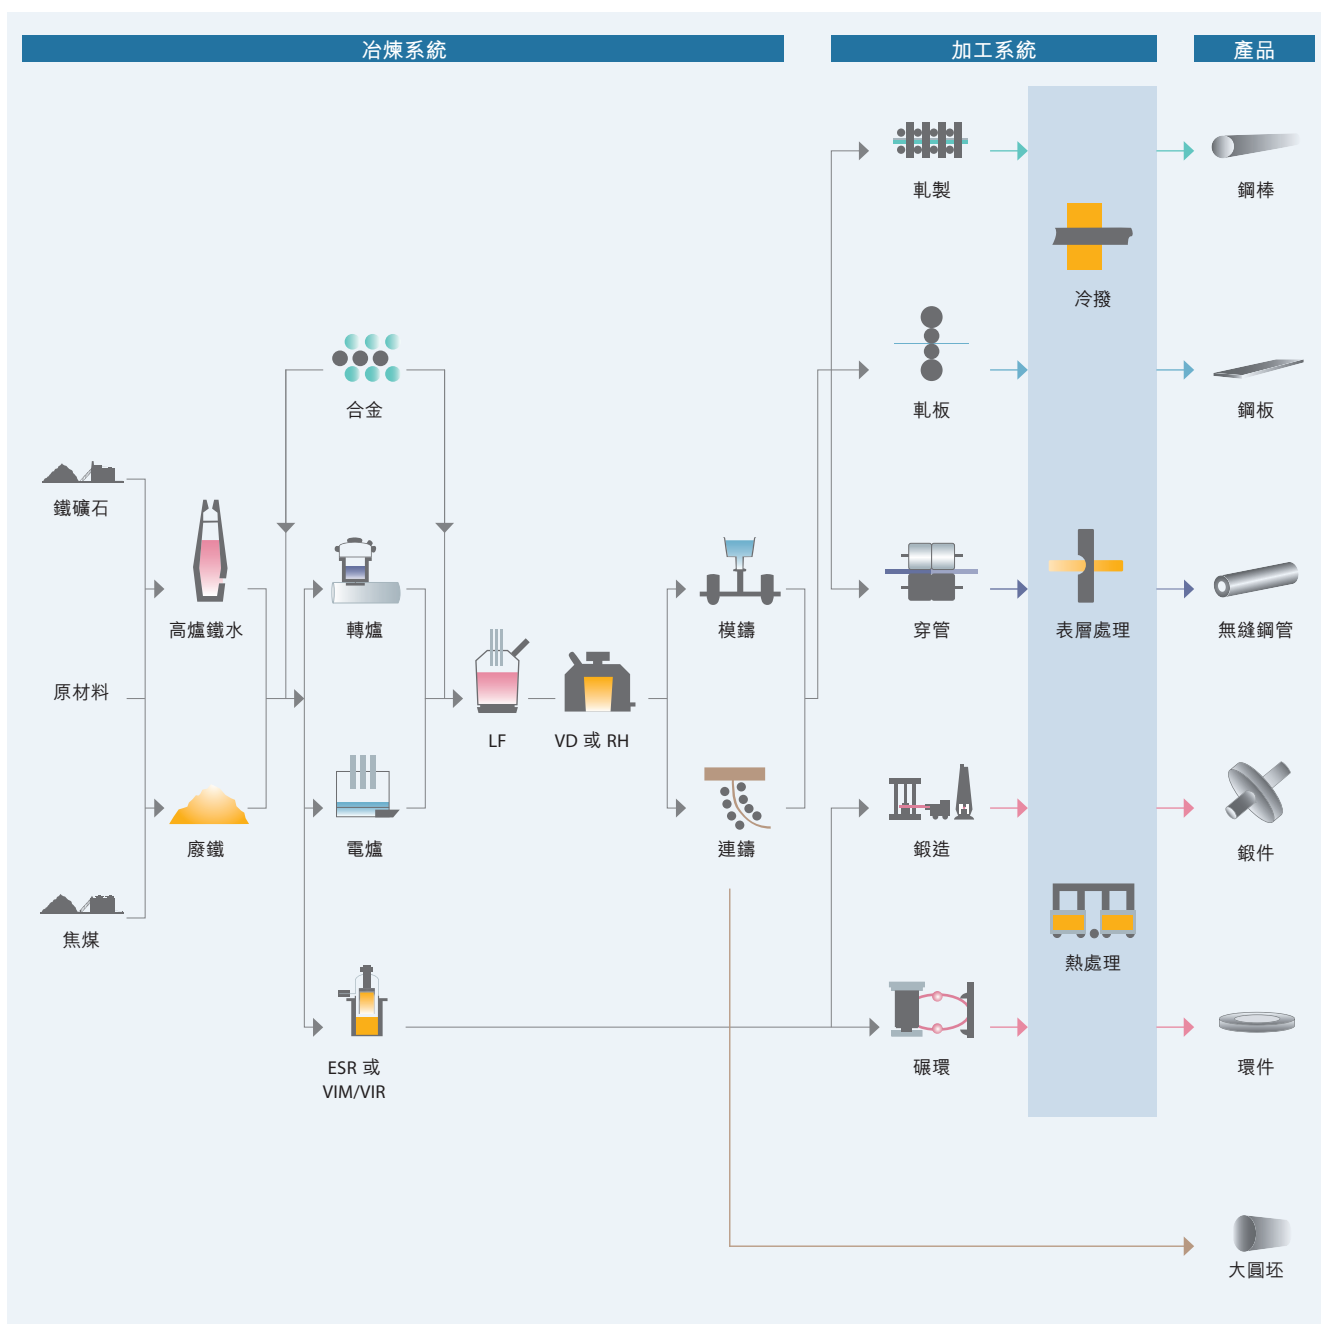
冶煉系統

加工系統

產品

軋製

鋼棒

冷撥

合金

軋板

鋼板

鐵礦石

高爐鐵水

轉爐

模鑄

穿管

表層處理

無縫鋼管

原材料

LF

VD 或 RH

廢鐵

電爐

連鑄

鍛造

鍛件

焦煤

熱處理

ESR 或 VIM/VIR

碾環

環件

大圓坯